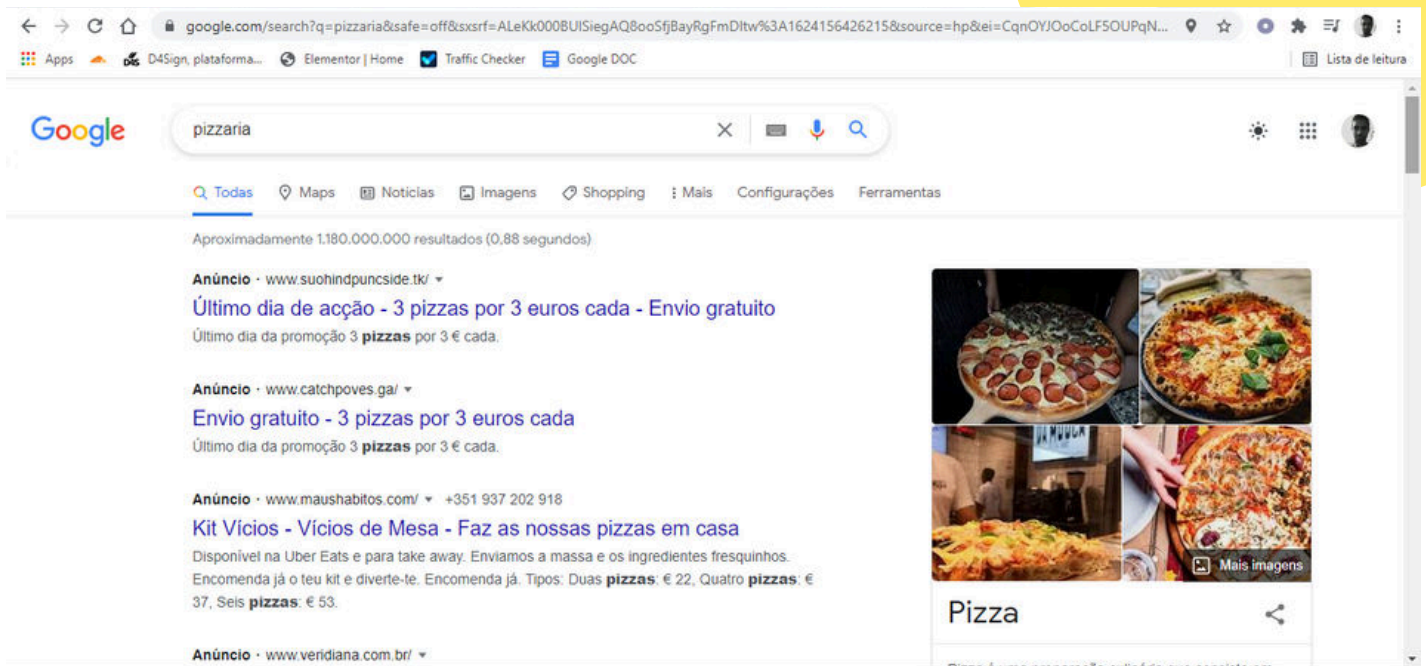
google.com/search?q=pizzaria&safe=off&sxsrf=ALeKk000BUISiegAQ8ooSfjBayRgFmDltw%3A1624156426215&source=hp&ei=CqnOYJOoCoLF5OUPqN...

Apps D4Sign, plataforma... Elementor | Home Traffic Checker Google DOC Lista de leitura

Google

pizzaria

Todas Maps Notícias Imagens Shopping Mais Configurações Ferramentas

Aproximadamente 1.180.000.000 resultados (0,88 segundos)

Anúncio · www.suohindpuncside.tk/

Último dia de acção - 3 pizzas por 3 euros cada - Envio gratuito

Último dia da promoção 3 **pizzas** por 3 € cada.

Anúncio · www.catchpoves.ga/

Envio gratuito - 3 pizzas por 3 euros cada

Último dia da promoção 3 **pizzas** por 3 € cada.

Anúncio · www.maushabitos.com/ · +351 937 202 918

Kit Vícios - Vícios de Mesa - Faz as nossas pizzas em casa

Disponível na Uber Eats e para take away. Enviamos a massa e os ingredientes fresquinhos. Encomenda já o teu kit e diverte-te. Encomenda já. Tipos: Duas **pizzas**: € 22, Quatro **pizzas**: € 37, Seis **pizzas**: € 53.

Anúncio · www.veridiana.com.br/

Mais imagens

Pizza

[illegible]